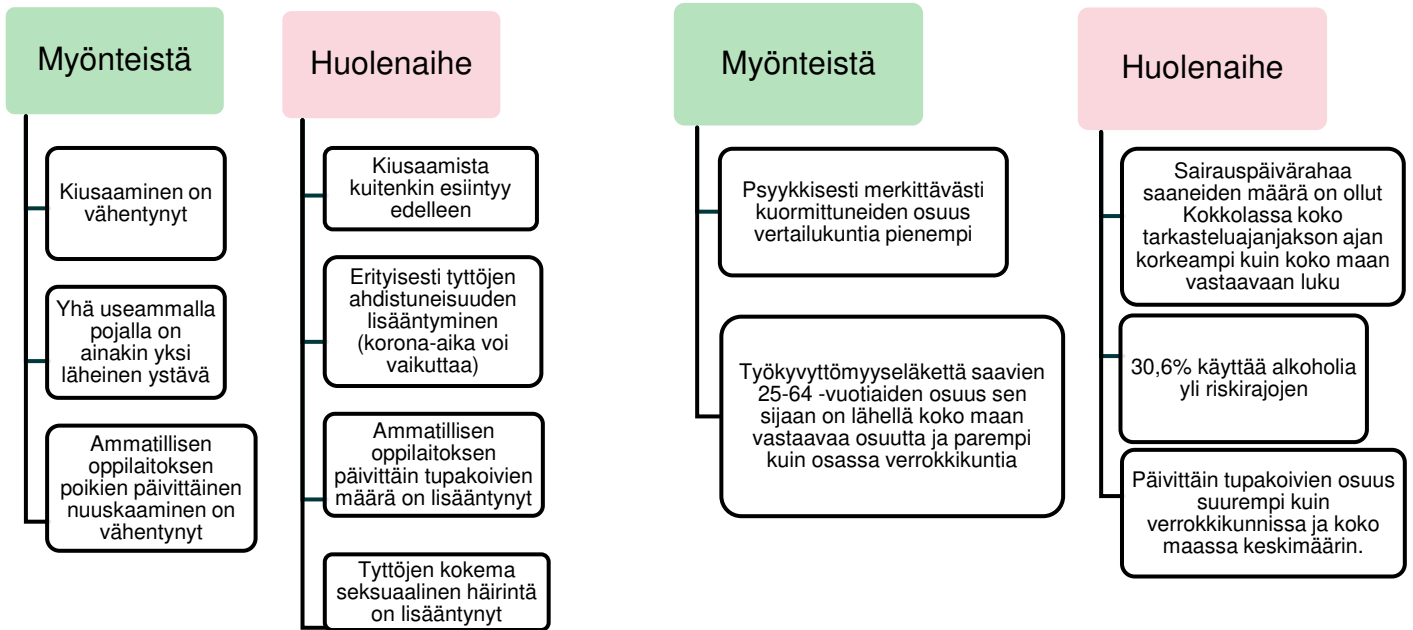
Myönteistä

Kiusaaminen on vähentynyt

Yhä useammalla pojalla on ainakin yksi läheinen ystävä

Ammatillisen oppilaitoksen poikien päivittäinen nuuskaaminen on vähentynyt

Huolenaihe

Kiusaamista kuitenkin esiintyy edelleen

Erityisesti tyttöjen ahdistuneisuuden lisääntyminen (korona-aika voi vaikuttaa)

Ammatillisen oppilaitoksen päivittäin tupakoivien määrä on lisääntynyt

Tyttöjen kokema seksuaalinen häirintä on lisääntynyt

Myönteistä

Psyykkisesti merkittävästi kuormittuneiden osuus vertailukuntia pienempi

Työkyvyttömyyseläkettä saavien 25-64 -vuotiaiden osuus sen sijaan on lähellä koko maan vastaavaa osuutta ja parempi kuin osassa verrokkikuntia

Huolenaihe

Sairauspäivärahaa saaneiden määrä on ollut Kokkolassa koko tarkasteluajanjakson ajan korkeampi kuin koko maan vastaavaan luku

30,6% käyttää alkoholia yli riskirajojen

Päivittäin tupakoivien osuus suurempi kuin verrokkikunnissa ja koko maassa keskimäärin.